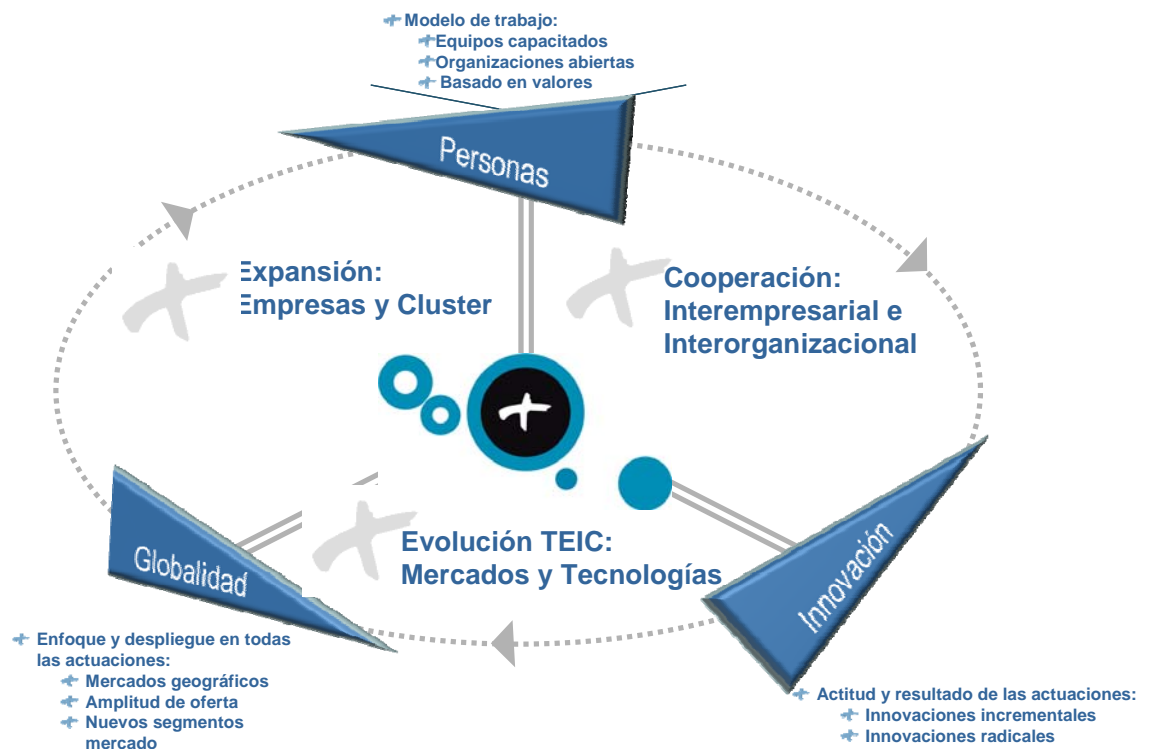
Modelo de trabajo:
Equipos capacitados
Organizaciones abiertas
Basado en valores

Personas

Expansión: Empresas y Cluster

Cooperación: Interempresarial e Interorganizacional

Evolución TEIC: Mercados y Tecnologías

Globalidad

Innovación

Enfoque y despliegue en todas las actuaciones:
Mercados geográficos
Amplitud de oferta
Nuevos segmentos mercado

Actitud y resultado de las actuaciones:
Innovaciones incrementales
Innovaciones radicales